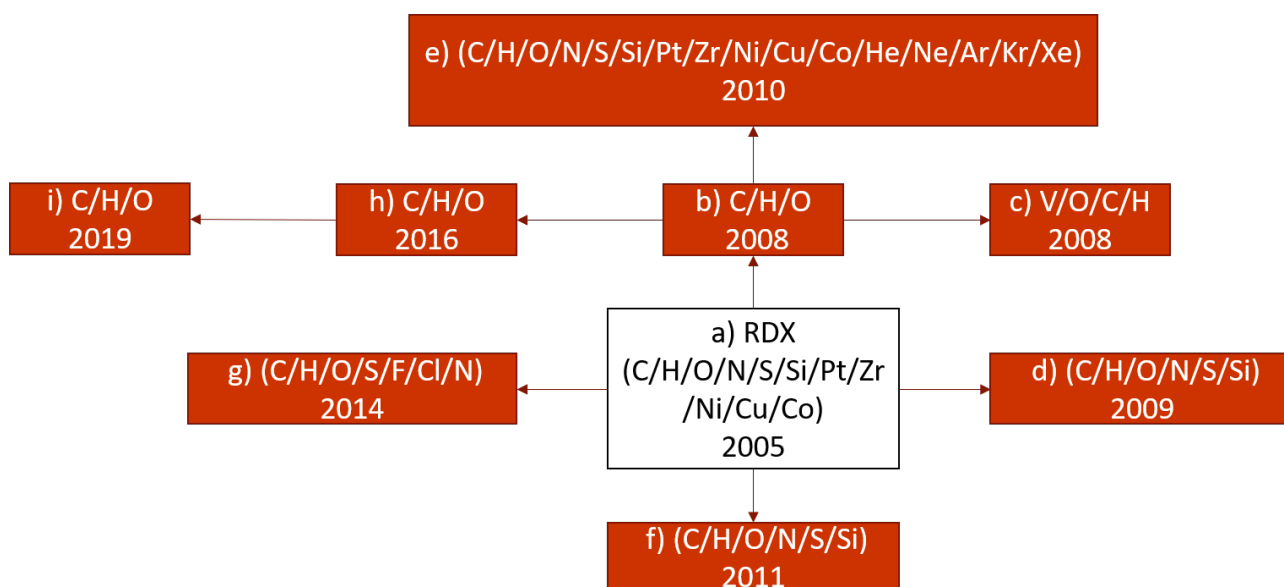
e) (C/H/O/N/S/Si/Pt/Zr/Ni/Cu/Co/He/Ne/Ar/Kr/Xe)
2010

i) C/H/O
2019

h) C/H/O
2016

b) C/H/O
2008

c) V/O/C/H
2008

a) RDX
(C/H/O/N/S/Si/Pt/Zr
/Ni/Cu/Co)
2005

g) (C/H/O/S/F/Cl/N)
2014

d) (C/H/O/N/S/Si)
2009

f) (C/H/O/N/S/Si)
2011